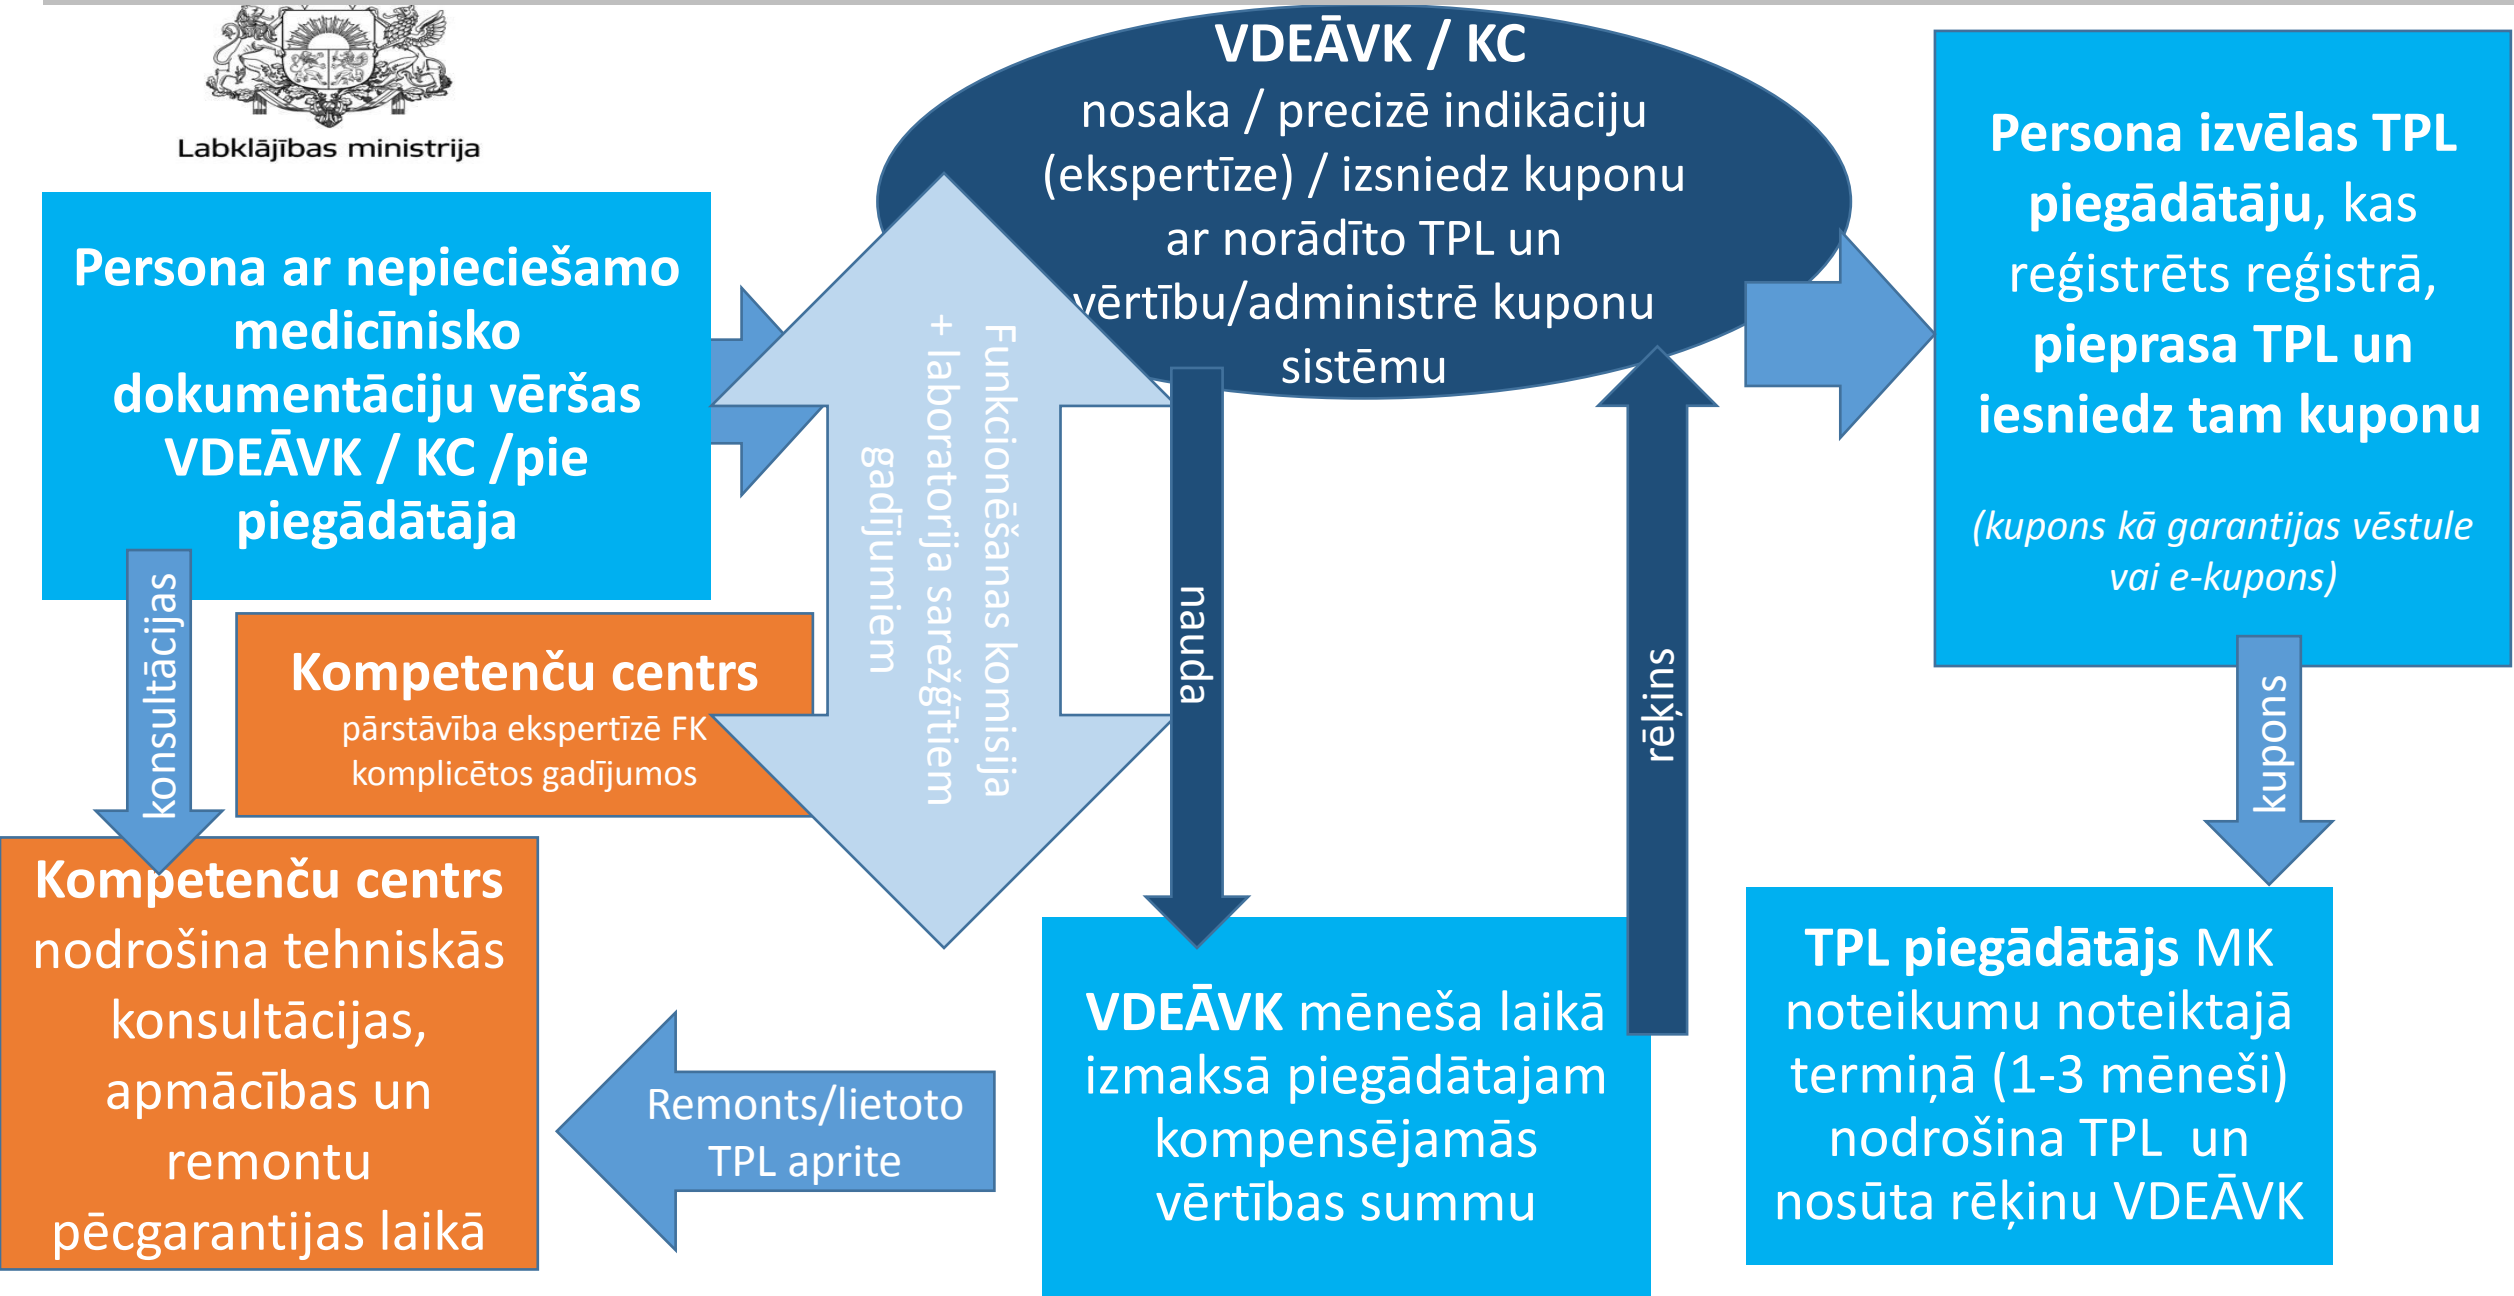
Labklājības ministrija

VDEĀVK / KC
nosaka / precizē indikāciju (ekspertīze) / izsniedz kuponu ar norādīto TPL un vērtību/administrē kuponu sistēmu

Persona izvēlas TPL piegādātāju, kas reģistrēts reģistrā, pieprasa TPL un iesniedz tam kuponu

(kupons kā garantijas vēstule vai e-kupons)

Persona ar nepieciešamo medicīnisko dokumentāciju vēršas VDEĀVK / KC /pie piegādātāja

Funkcionēšanas komisija + laboratorija sarežģītiem gadījumiem

nauda

rēķins

kupons

konsultācijas

Kompetenču centrs
pārstāvība ekspertīzē FK komplicētos gadījumos

Kompetenču centrs nodrošina tehniskās konsultācijas, apmācības un remontu pēcgarantijas laikā

Remonts/lietoto TPL aprite

VDEĀVK mēneša laikā izmaksā piegādātajam kompensējamās vērtības summu

TPL piegādātājs MK noteikumu noteiktajā termiņā (1-3 mēneši) nodrošina TPL un nosūta rēķinu VDEĀVK